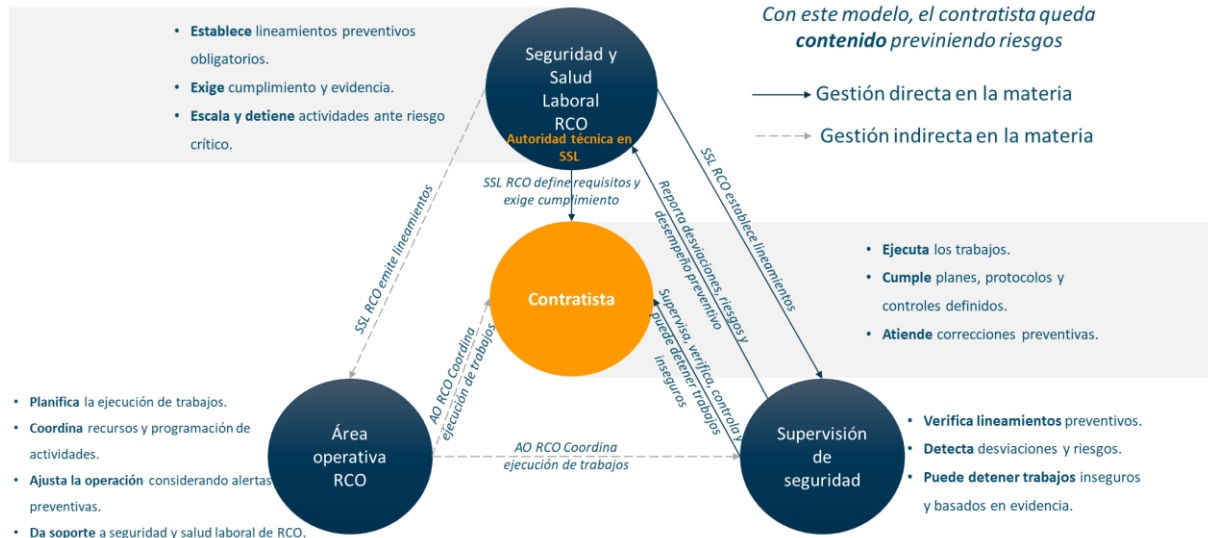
Con este modelo, el contratista queda **contenido** previniendo riesgos

Gestión directa en la materia

Gestión indirecta en la materia

• **Establece** lineamientos preventivos obligatorios.
• **Exige** cumplimiento y evidencia.
• **Escala y detiene** actividades ante riesgo crítico.

Seguridad y Salud Laboral RCO

Autoridad técnica en SSL

SSL RCO define requisitos y exige cumplimiento

Contratista

• **Ejecuta** los trabajos.
• **Cumple** planes, protocolos y controles definidos.
• **Atiende** correcciones preventivas.

SSL RCO emite lineamientos

Reporta desviaciones, riesgos y desempeño preventivo

SSL RCO establece lineamientos

AO RCO Coordina ejecución de trabajos

Supervisa, verifica, controla y puede detener trabajos inseguros

• **Planifica** la ejecución de trabajos.
• **Coordina** recursos y programación de actividades.
• **Ajusta la operación** considerando alertas preventivas.
• **Da soporte** a seguridad y salud laboral de RCO.

Área operativa RCO

AO RCO Coordina ejecución de trabajos

Supervisión de seguridad

• **Verifica lineamientos** preventivos.
• **Detecta** desviaciones y riesgos.
• **Puede detener trabajos** inseguros y basados en evidencia.